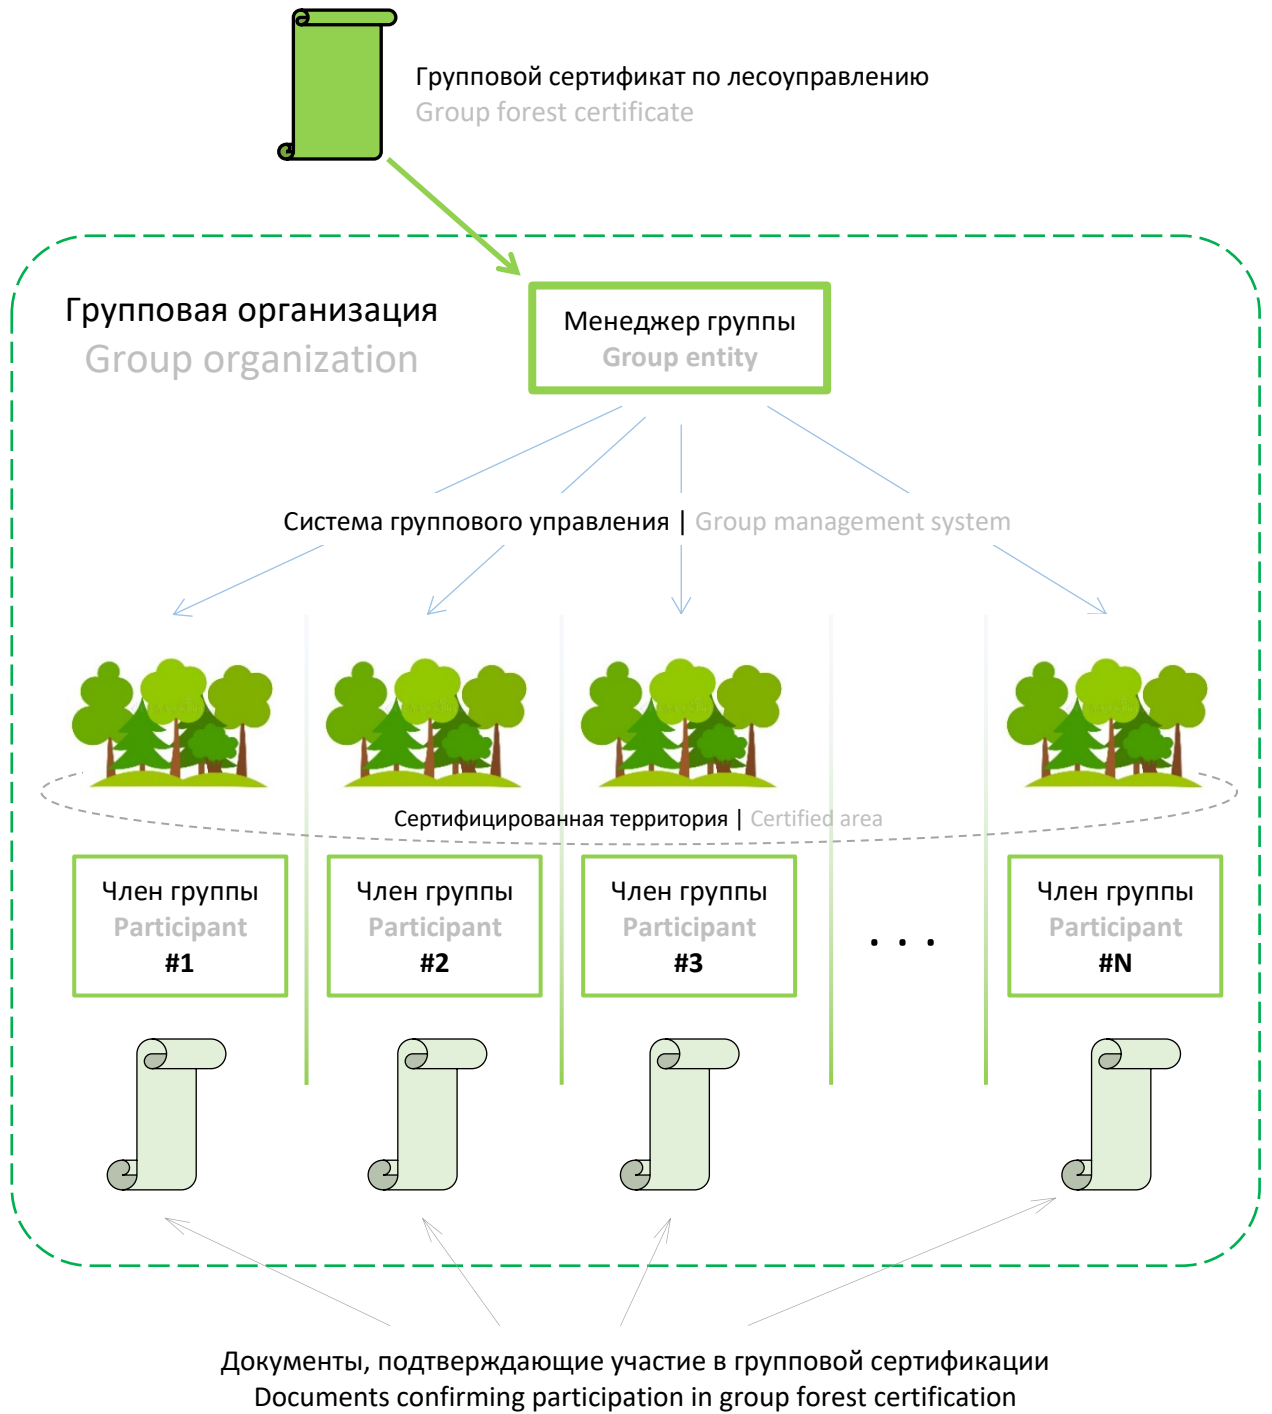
Групповой сертификат по лесоуправлению
Group forest certificate

Групповая организация
Group organization

Менеджер группы
Group entity

Система группового управления | Group management system

Сертифицированная территория | Certified area

Член группы
Participant
#1

Член группы
Participant
#2

Член группы
Participant
#3

. . .

Член группы
Participant
#N

Документы, подтверждающие участие в групповой сертификации
Documents confirming participation in group forest certification